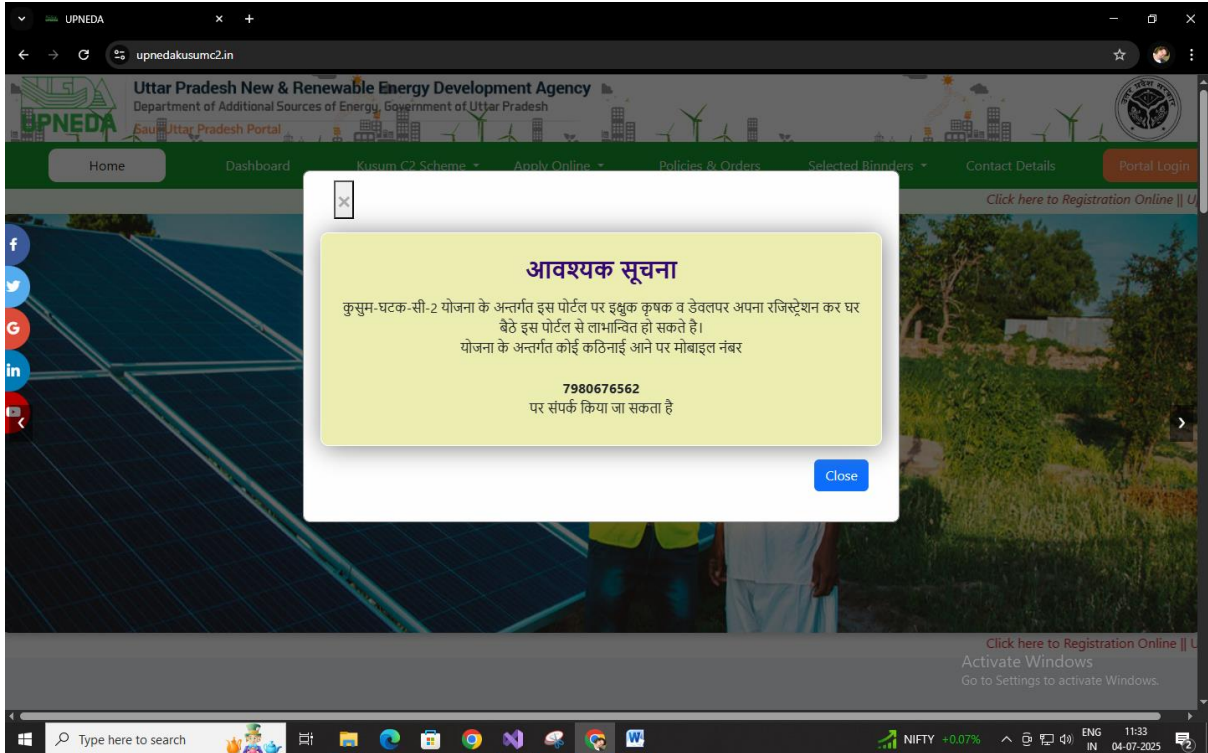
UPNEDA

upnedakusumc2.in

UPNEDA

Uttar Pradesh New & Renewable Energy Development Agency
Department of Additional Sources of Energy, Government of Uttar Pradesh
Saur Uttar Pradesh Portal

Home | Dashboard | Kusum C2 Scheme | Apply Online | Policies & Orders | Selected Bidders | Contact Details | Portal Login

Click here to Registration Online || U

×

आवश्यक सूचना

कुसुम-घटक-सी-2 योजना के अन्तर्गत इस पोर्टल पर इक्षुक कृषक व डेवलपर अपना रजिस्ट्रेशन कर घर बैठे इस पोर्टल से लाभान्वित हो सकते है।
योजना के अन्तर्गत कोई कठिनाई आने पर मोबाइल नंबर

7980676562
पर संपर्क किया जा सकता है

Close

Click here to Registration Online || U

Activate Windows
Go to Settings to activate Windows.

Type here to search

NIFTY +0.07%

ENG IN

11:33
04-07-2025